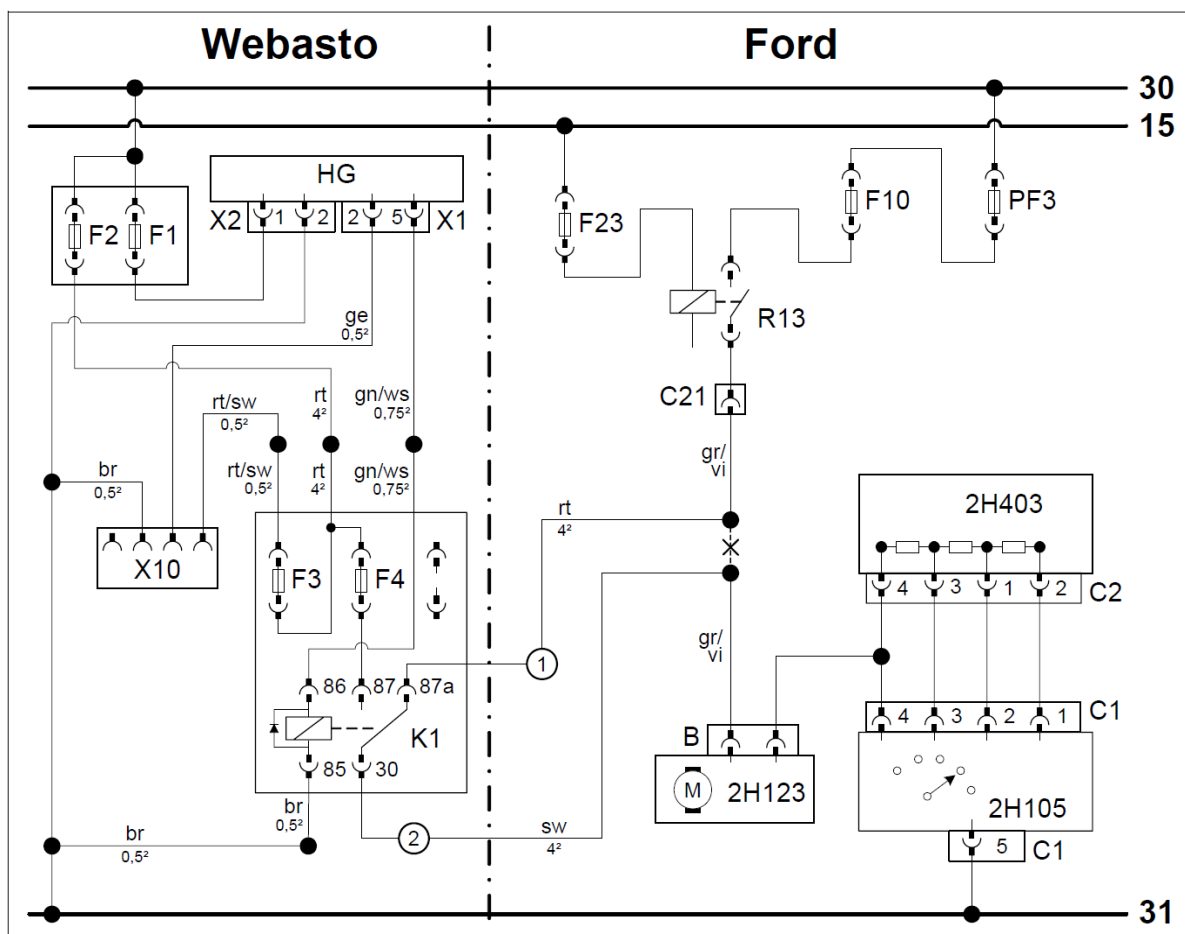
Webasto

Ford

30

15

HG

F2 F1

X2 1 2 2 5 X1

F23

F10

PF3

R13

ge
0,5²

rt/sw
0,5²

rt
4²

gn/ws
0,75²

rt/sw
0,5²

rt
4²

gn/ws
0,75²

C21

gr/
vi

br
0,5²

X10

F3

F4

rt
4²

2H403

4 3 1 2 C2

gr/
vi

1

86 87 87a

K1

85 30

4 3 2 1 C1

B

M 2H123

2H105

br
0,5²

br
0,5²

2

sw
4²

5 C1

31